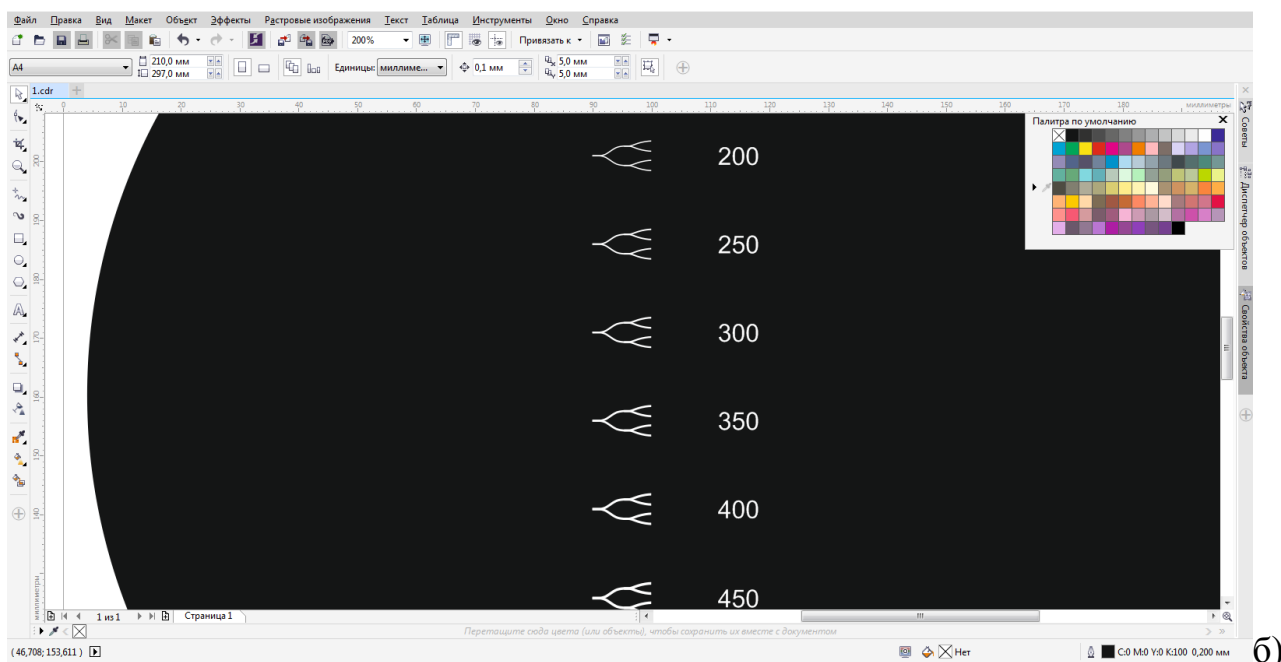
Файл Правка Вид Макет Объект Эффекты Растровые изображения Текст Таблица Инструменты Окно Справка

200% Привязать к

A4 210,0 мм 297,0 мм Единицы: миллиме... 0,1 мм 5,0 мм 5,0 мм

1.cdr

миллиметры

Палитра по умолчанию

200

250

300

350

400

450

Советы Диспетчер объектов Свойства объекта

1 из 1 Страница 1

Перетащите сюда цвета (или объекты), чтобы сохранить их вместе с документом

( 46,708; 153,611 ) Нет C:0 M:0 Y:0 K:100 0,200 мм

б)